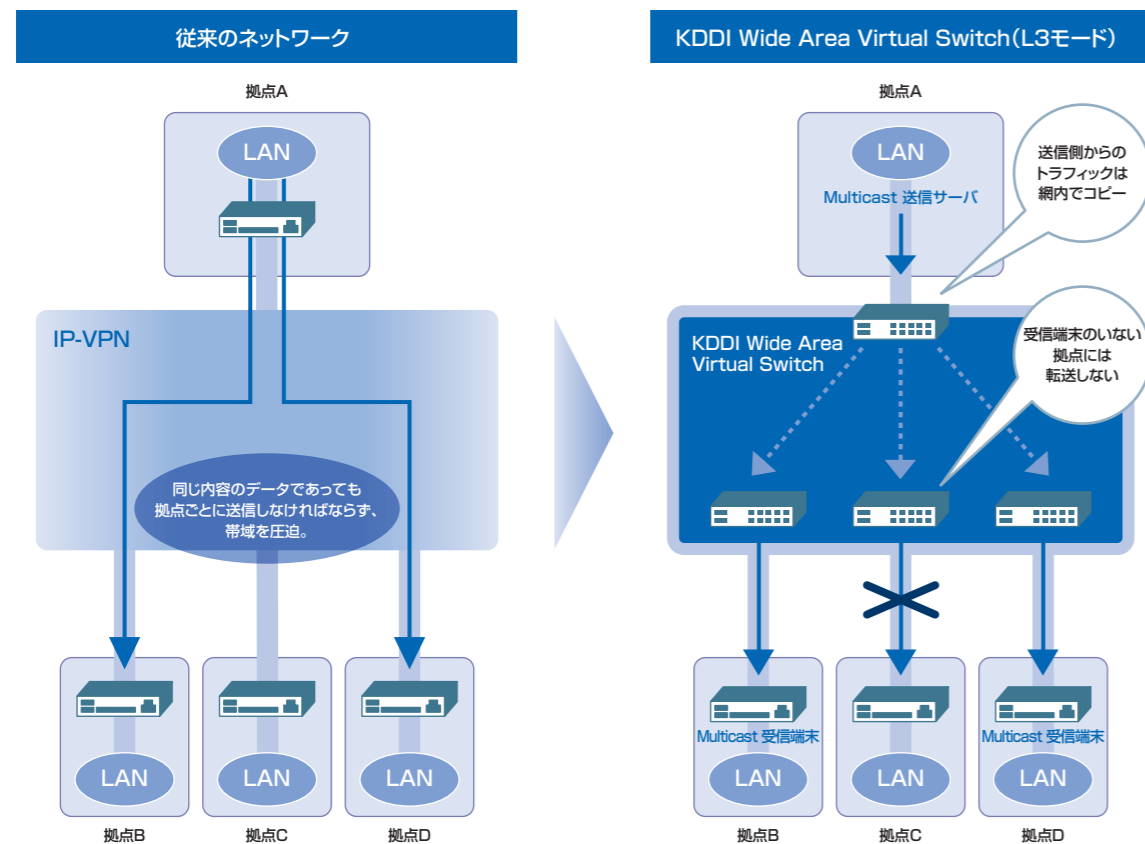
従来のネットワーク

拠点A

LAN

IP-VPN

同じ内容のデータであっても拠点ごとに送信しなければならず、帯域を圧迫。

LAN

LAN

LAN

拠点B

拠点C

拠点D

KDDI Wide Area Virtual Switch（L3モード）

拠点A

LAN

Multicast 送信サーバ

送信側からのトラフィックは網内でコピー

KDDI Wide Area Virtual Switch

受信端末のいない拠点には転送しない

Multicast 受信端末

LAN

LAN

Multicast 受信端末

LAN

拠点B

拠点C

拠点D